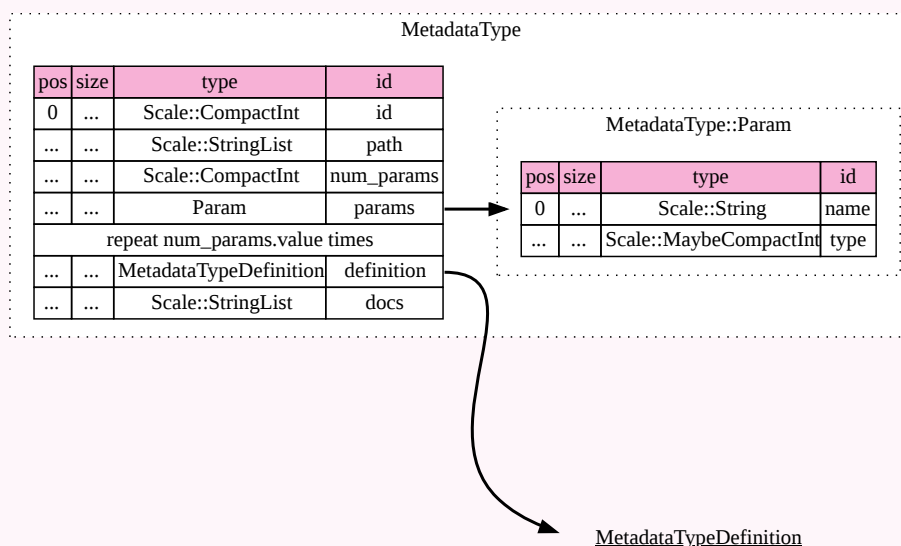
MetadataType

| pos | size | type | id |
|---|---|---|---|
| 0 | ... | Scale::CompactInt | id |
| ... | ... | Scale::StringList | path |
| ... | ... | Scale::CompactInt | num_params |
| ... | ... | Param | params |
| repeat num_params.value times | | | |
| ... | ... | MetadataTypeDefinition | definition |
| ... | ... | Scale::StringList | docs |

MetadataType::Param

| pos | size | type | id |
|---|---|---|---|
| 0 | ... | Scale::String | name |
| ... | ... | Scale::MaybeCompactInt | type |

MetadataTypeDefinition